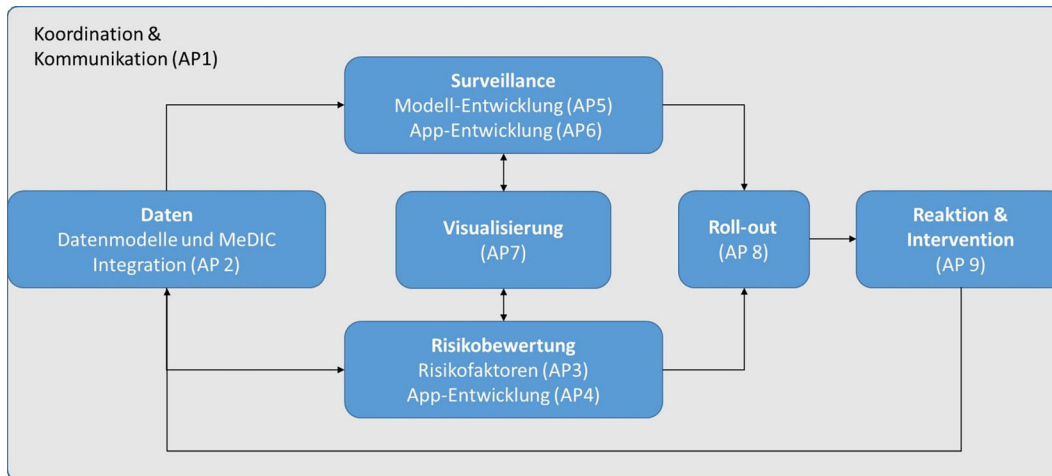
Koordination &
Kommunikation (AP1)

**Surveillance**
Modell-Entwicklung (AP5)
App-Entwicklung (AP6)

**Daten**
Datenmodelle und MeDIC
Integration (AP 2)

**Visualisierung**
(AP7)

**Roll-out**
(AP 8)

**Reaktion &
Intervention**
(AP 9)

**Risikobewertung**
Risikofaktoren (AP3)
App-Entwicklung (AP4)